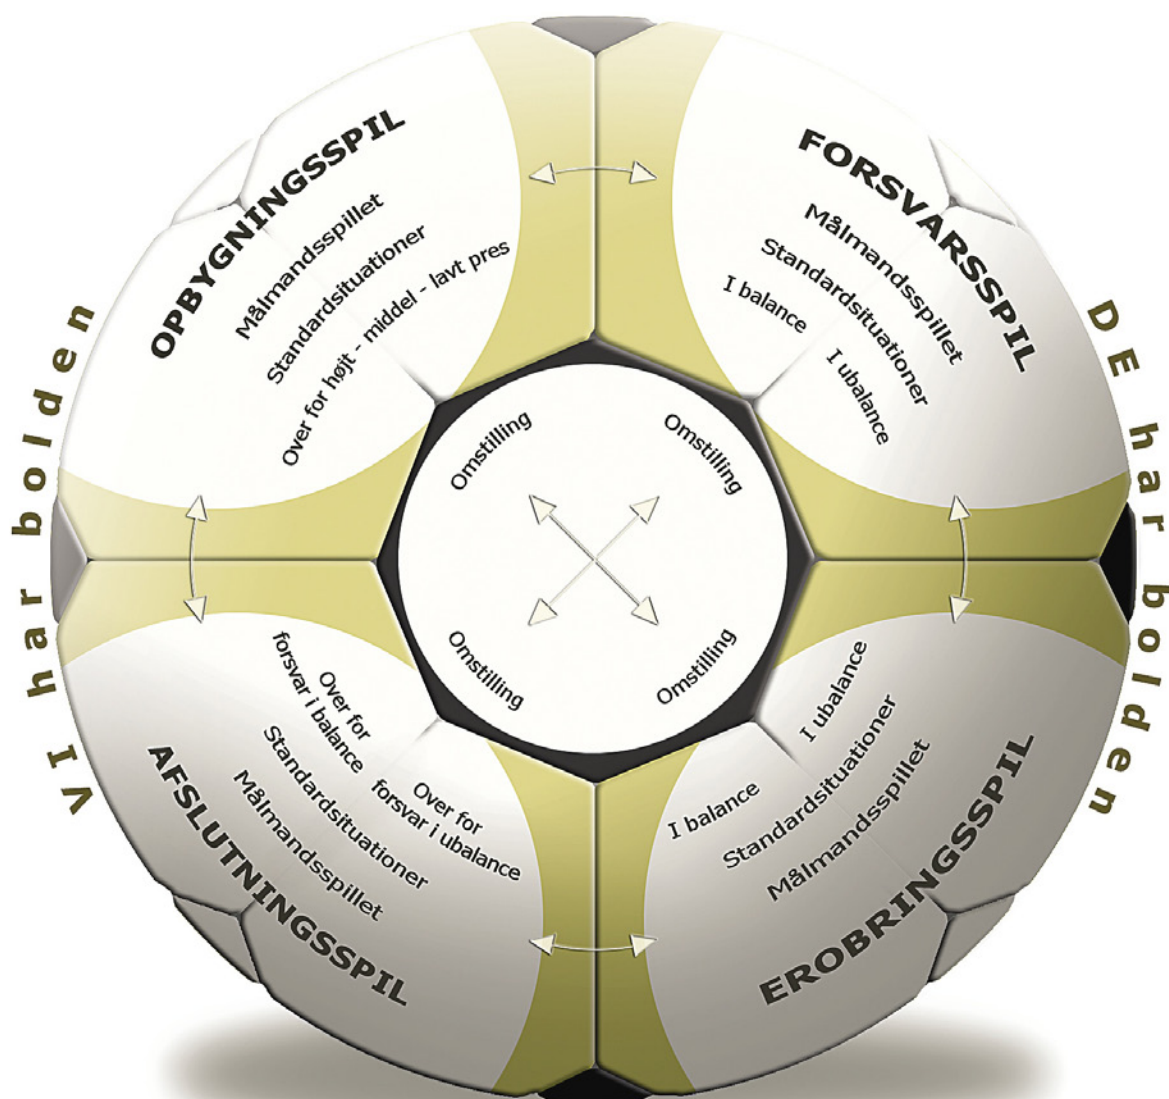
VI har bolden

OPBYGNINGSSPIL
Målmandsspillet
Standardsituationer
Over for højt - middel - lavt pres

FORSVARSSPIL
Målmandsspillet
Standardsituationer
I balance
I ubalance

DE har bolden

Omstilling
Omstilling
Omstilling
Omstilling

AFSLUTNINGSSPIL
Over for forsvar i balance
Over for forsvar i ubalance
Standardsituationer
Målmandsspillet

EROBRINGSSPIL
I ubalance
I balance
Standardsituationer
Målmandsspillet